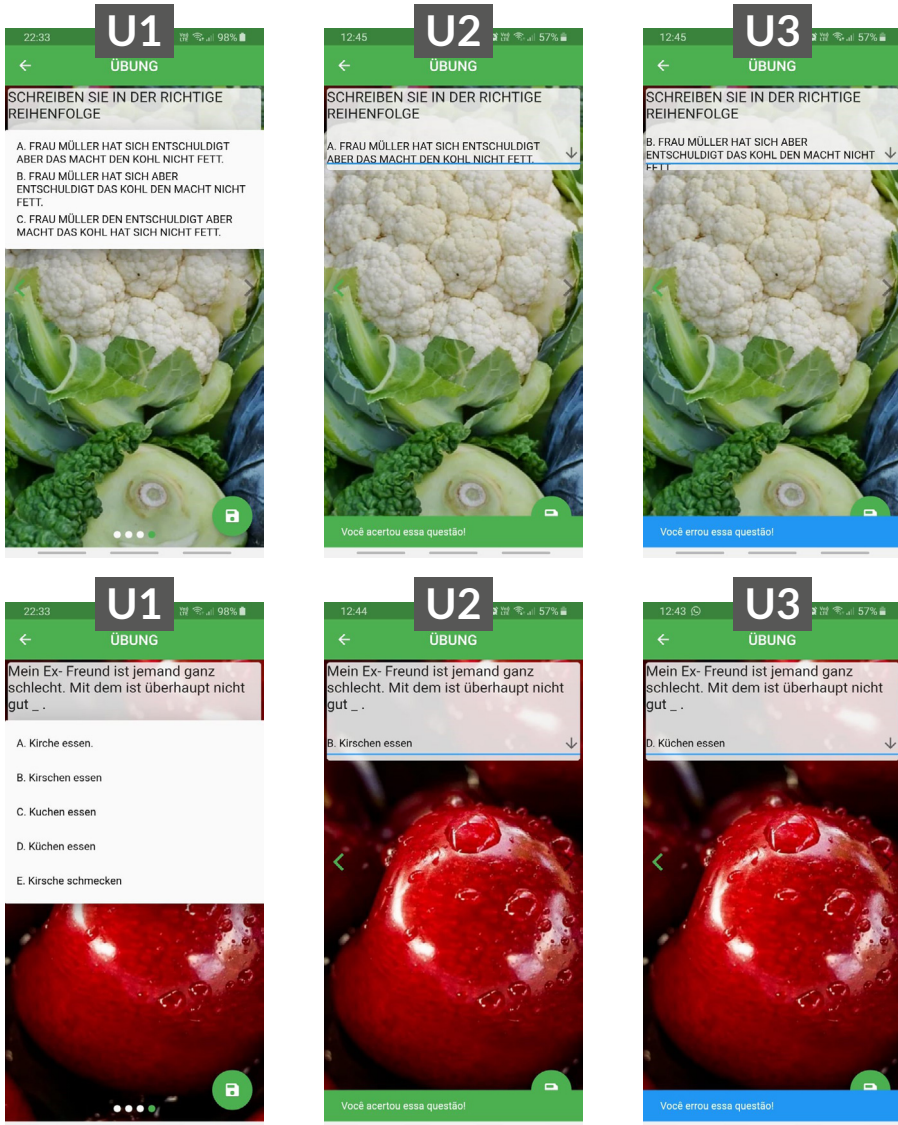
U1

22:33 98%

ÜBUNG

SCHREIBEN SIE IN DER RICHTIGE REIHENFOLGE

A. FRAU MÜLLER HAT SICH ENTSCHULDIGT ABER DAS MACHT DEN KOHL NICHT FETT.

B. FRAU MÜLLER HAT SICH ABER ENTSCHULDIGT DAS KOHL DEN MACHT NICHT FETT.

C. FRAU MÜLLER DEN ENTSCHULDIGT ABER MACHT DAS KOHL HAT SICH NICHT FETT.

U2

12:45 57%

ÜBUNG

SCHREIBEN SIE IN DER RICHTIGE REIHENFOLGE

A. FRAU MÜLLER HAT SICH ENTSCHULDIGT ABER DAS MACHT DEN KOHL NICHT FETT.

Você acertou essa questão!

U3

12:45 57%

ÜBUNG

SCHREIBEN SIE IN DER RICHTIGE REIHENFOLGE

B. FRAU MÜLLER HAT SICH ABER ENTSCHULDIGT DAS KOHL DEN MACHT NICHT FETT.

Você errou essa questão!

U1

22:33 98%

ÜBUNG

Mein Ex- Freund ist jemand ganz schlecht. Mit dem ist überhaupt nicht gut _ .

A. Kirche essen.

B. Kirschen essen

C. Kuchen essen

D. Küchen essen

E. Kirsche schmecken

U2

12:44 57%

ÜBUNG

Mein Ex- Freund ist jemand ganz schlecht. Mit dem ist überhaupt nicht gut _ .

B. Kirschen essen

Você acertou essa questão!

U3

12:43 57%

ÜBUNG

Mein Ex- Freund ist jemand ganz schlecht. Mit dem ist überhaupt nicht gut _ .

D. Küchen essen

Você errou essa questão!